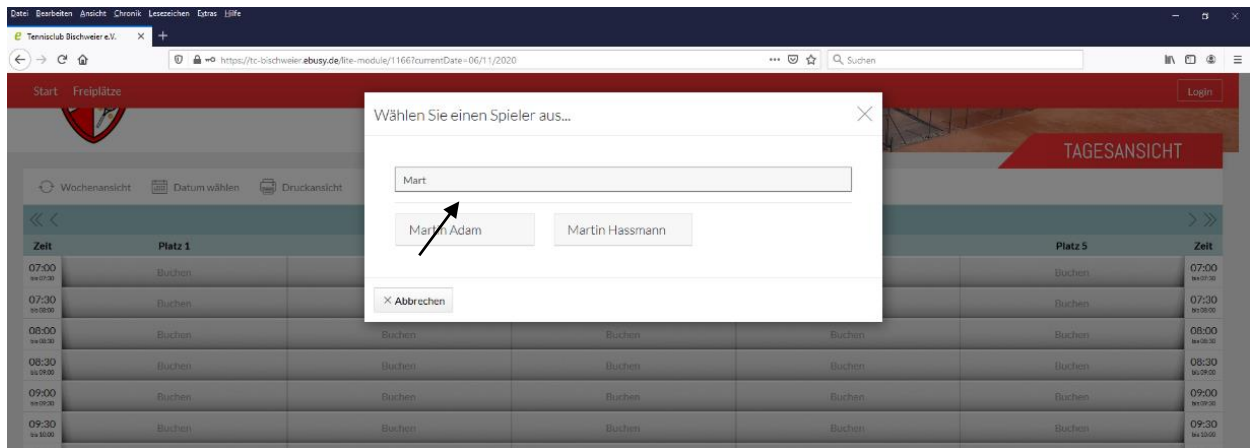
Datei Bearbeiten Ansicht Chronik Lesezeichen Extras Hilfe

Tennisclub Bischweier e.V.

https://tc-bischweier.ebusy.de/lite-module/1166?currentDate=06/11/2020

Suchen

Start Freiplätze

Login

TAGESANSICHT

Wochenansicht Datum wählen Druckansicht

Wählen Sie einen Spieler aus...

Mart

Martin Adam

Martin Hassmann

× Abbrechen

| Zeit | Platz 1 | | | | | Platz 5 | Zeit |
|---|---|---|---|---|---|---|---|
| 07:00 | Buchen | | | | | Buchen | 07:00 |
| 07:30 | Buchen | | | | | Buchen | 07:30 |
| 08:00 | Buchen | Buchen | Buchen | Buchen | Buchen | Buchen | 08:00 |
| 08:30 | Buchen | Buchen | Buchen | Buchen | Buchen | Buchen | 08:30 |
| 09:00 | Buchen | Buchen | Buchen | Buchen | Buchen | Buchen | 09:00 |
| 09:30 | Buchen | Buchen | Buchen | Buchen | Buchen | Buchen | 09:30 |